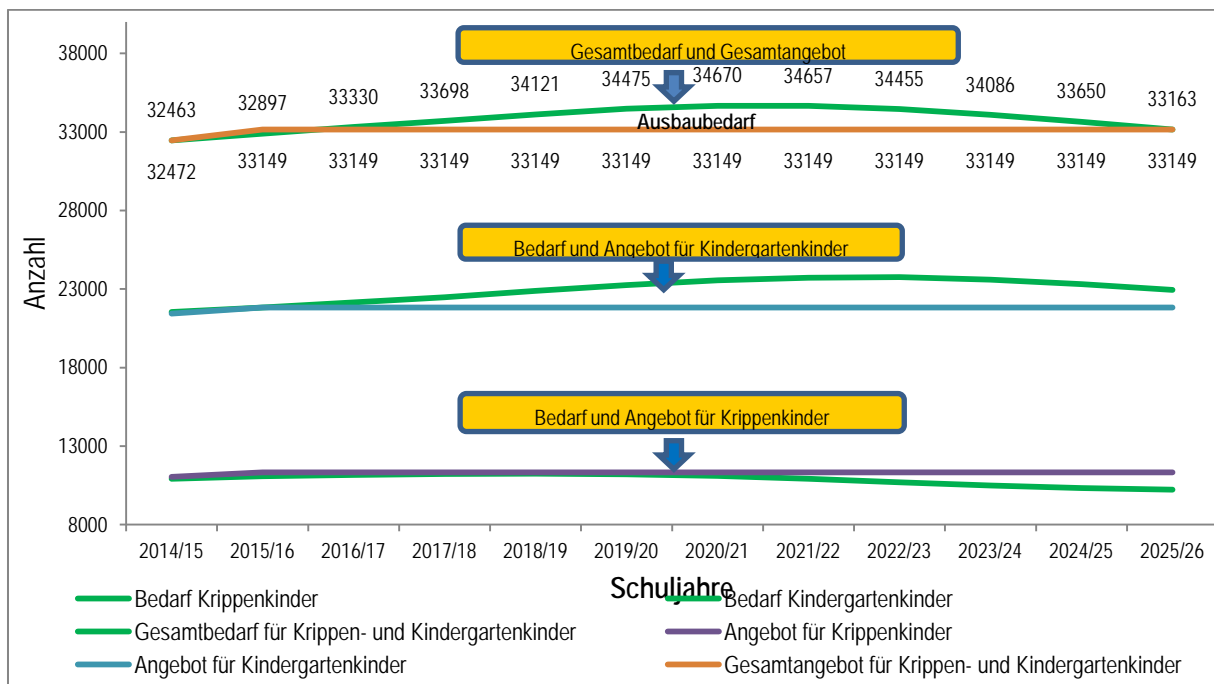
Gesamtbedarf und Gesamtangebot

Ausbaubedarf

Bedarf und Angebot für Kindergartenkinder

Bedarf und Angebot für Krippenkinder

38000
33000
28000
23000
18000
13000
8000

Anzahl

32463 32897 33330 33698 34121 34475 34670 34657 34455 34086 33650 33163

32472 33149 33149 33149 33149 33149 33149 33149 33149 33149 33149 33149

2014/15 2015/16 2016/17 2017/18 2018/19 2019/20 2020/21 2021/22 2022/23 2023/24 2024/25 2025/26

Schuljahre

Bedarf Krippenkinder
Bedarf Kindergartenkinder
Gesamtbedarf für Krippen- und Kindergartenkinder
Angebot für Krippenkinder
Angebot für Kindergartenkinder
Gesamtangebot für Krippen- und Kindergartenkinder